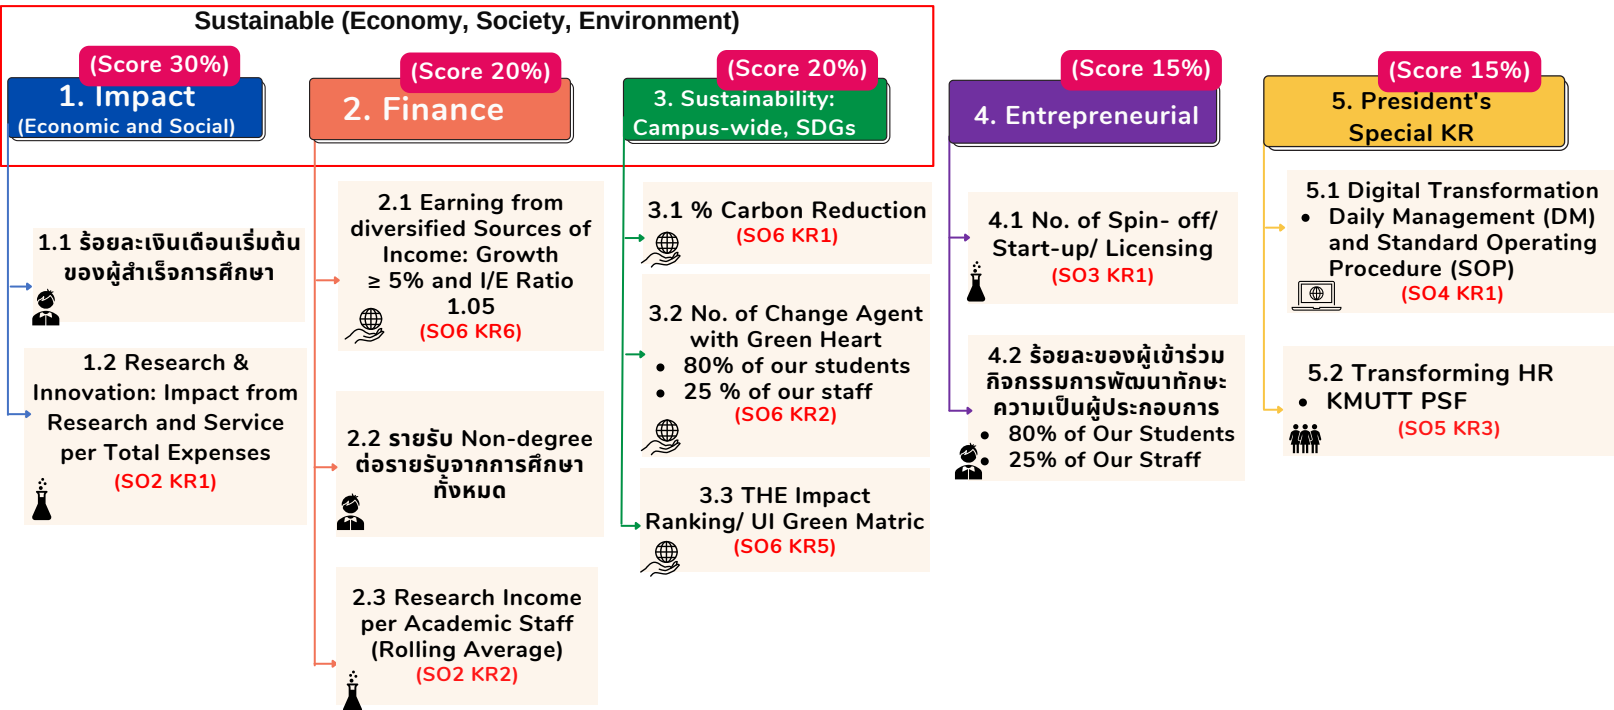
Sustainable (Economy, Society, Environment)

(Score 30%)
1. Impact
(Economic and Social)

(Score 20%)
2. Finance

(Score 20%)
3. Sustainability: Campus-wide, SDGs

(Score 15%)
4. Entrepreneurial

(Score 15%)
5. President's Special KR

1.1 ร้อยละเงินเดือนเริ่มต้นของผู้สำเร็จการศึกษา

1.2 Research & Innovation: Impact from Research and Service per Total Expenses
(SO2 KR1)

2.1 Earning from diversified Sources of Income: Growth ≥ 5% and I/E Ratio 1.05
(SO6 KR6)

2.2 รายรับ Non-degree ต่อรายรับจากการศึกษาทั้งหมด

2.3 Research Income per Academic Staff (Rolling Average)
(SO2 KR2)

3.1 % Carbon Reduction
(SO6 KR1)

3.2 No. of Change Agent with Green Heart
• 80% of our students
• 25 % of our staff
(SO6 KR2)

3.3 THE Impact Ranking/ UI Green Matric
(SO6 KR5)

4.1 No. of Spin- off/ Start-up/ Licensing
(SO3 KR1)

4.2 ร้อยละของผู้เข้าร่วมกิจกรรมการพัฒนาทักษะความเป็นผู้ประกอบการ
• 80% of Our Students
• 25% of Our Straff

5.1 Digital Transformation
• Daily Management (DM) and Standard Operating Procedure (SOP)
(SO4 KR1)

5.2 Transforming HR
• KMUTT PSF
(SO5 KR3)